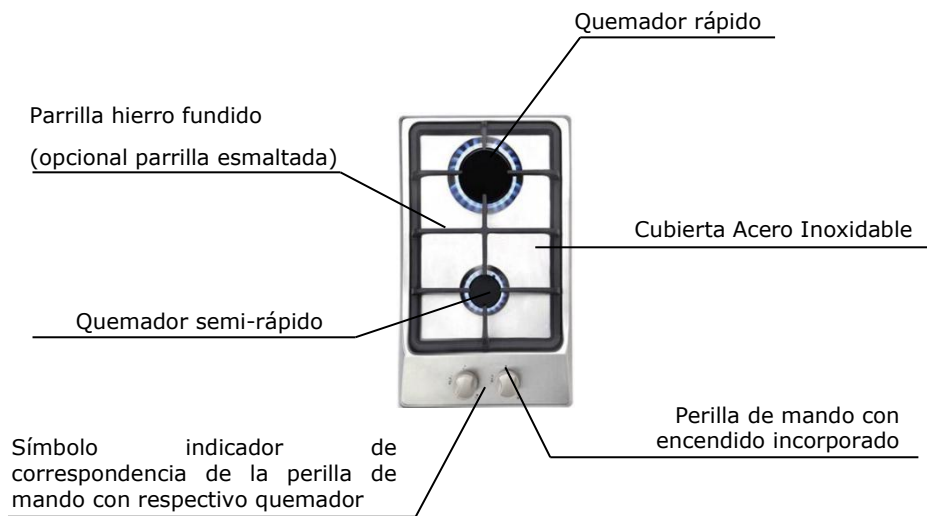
Quemador rápido

Parrilla hierro fundido

(opcional parrilla esmaltada)

Cubierta Acero Inoxidable

Quemador semi-rápido

Perilla de mando con encendido incorporado

Símbolo indicador de correspondencia de la perilla de mando con respectivo quemador